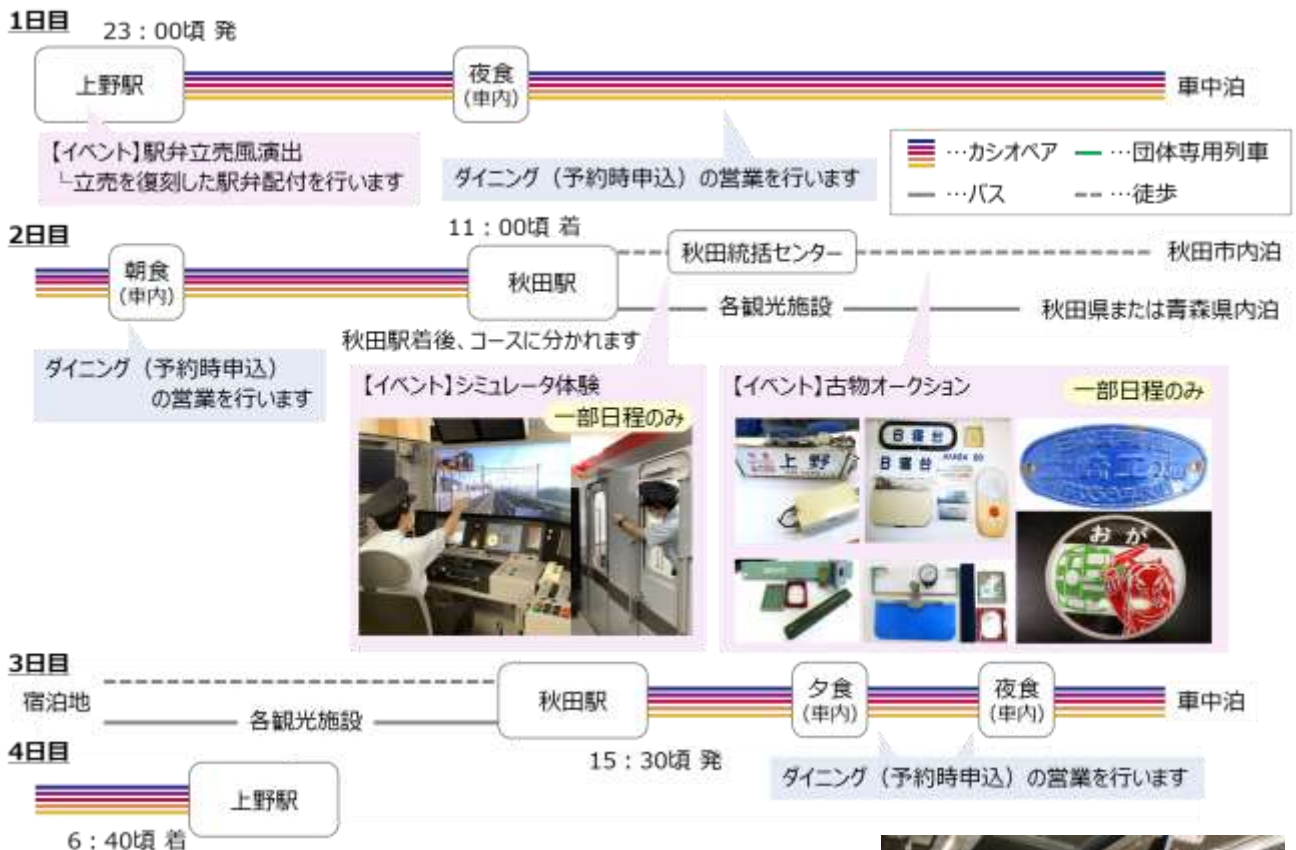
1日目
23：00頃 発
上野駅
夜食
(車内)
車中泊
【イベント】駅弁立売風演出
└立売を復刻した駅弁配付を行います
ダイニング（予約時申込）の営業を行います
…カシオペア — …団体専用列車
— …バス -- …徒歩

2日目
11：00頃 着
朝食
(車内)
秋田駅
秋田統括センター
秋田市内泊
各観光施設
秋田県または青森県内泊
秋田駅着後、コースに分かれます
ダイニング（予約時申込）の営業を行います
【イベント】シミュレータ体験
一部日程のみ
【イベント】古物オークション
一部日程のみ
上野
B寝台
B寝台
おが

3日目
宿泊地
各観光施設
秋田駅
15：30頃 発
夕食
(車内)
夜食
(車内)
車中泊
ダイニング（予約時申込）の営業を行います

4日目
上野駅
6：40頃 着